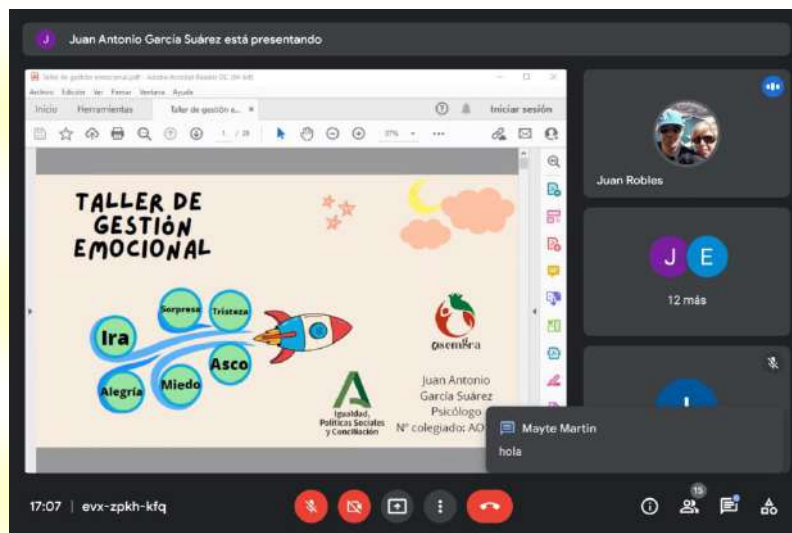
J Juan Antonio García Suárez está presentando

Taller de gestión emocional.pdf - Adobe Acrobat Reader DC (64-bit)

Archivo Edición Ver Firmar Ventana Ayuda

Inicio Herramientas Taller de gestión e... ×

Iniciar sesión

1 / 28

77%

TALLER DE GESTIÓN EMOCIONAL

Sorpresa Tristeza Ira Asco Miedo Alegría

asemfra

Juan Antonio García Suárez Psicólogo Nº colegiado: AO

Igualdad, Políticas Sociales y Conciliación

Juan Robles

J E

12 más

Mayte Martin
hola

17:07 | evx-zpkh-kfq

15